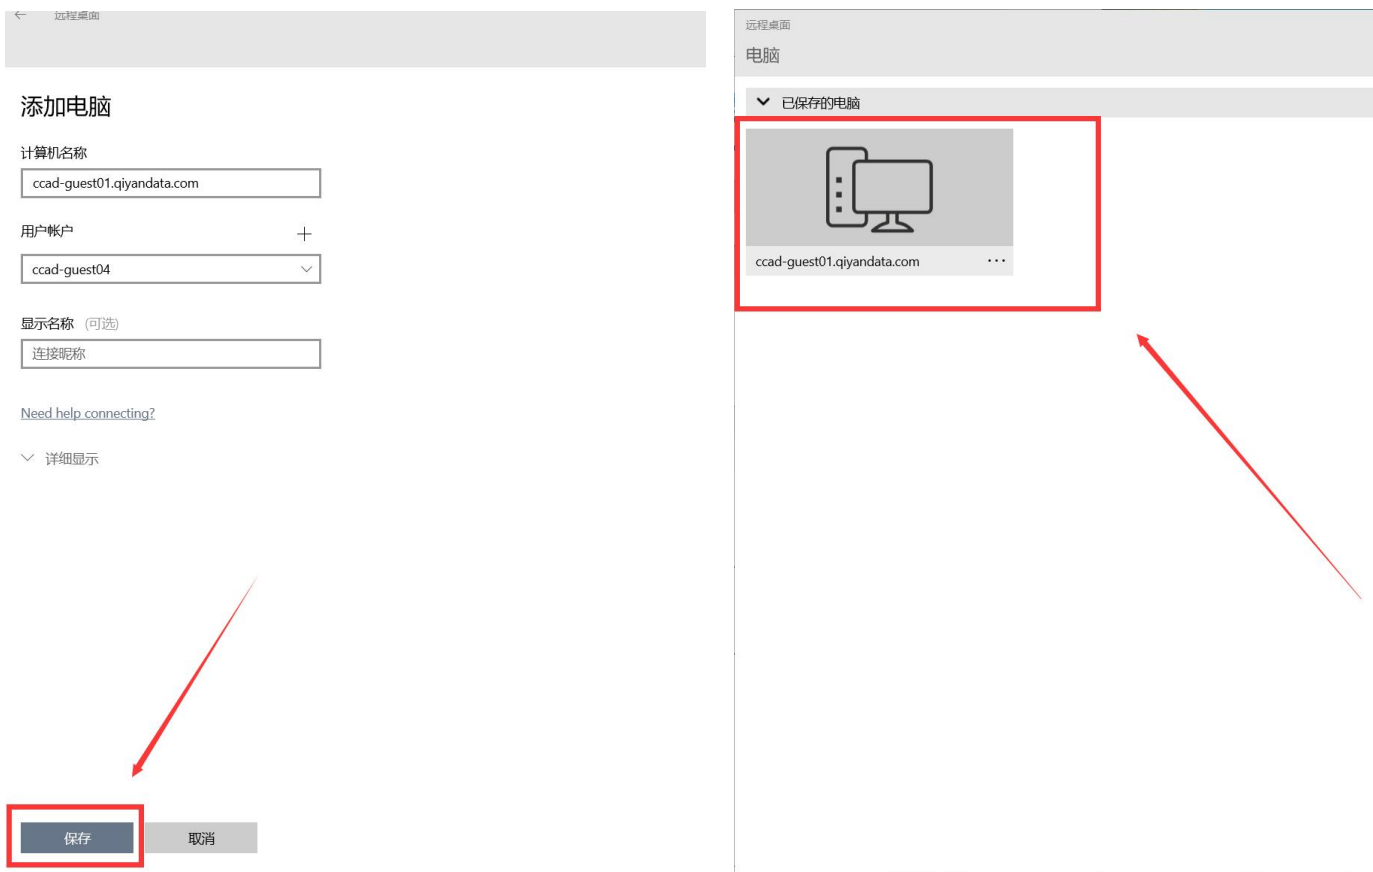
← 远程桌面

添加电脑

计算机名称

ccad-guest01.qiyandata.com

用户帐户 +

ccad-guest04

显示名称 (可选)

连接昵称

Need help connecting?

详细显示

保存 取消

远程桌面

电脑

已保存的电脑

ccad-guest01.qiyandata.com ···